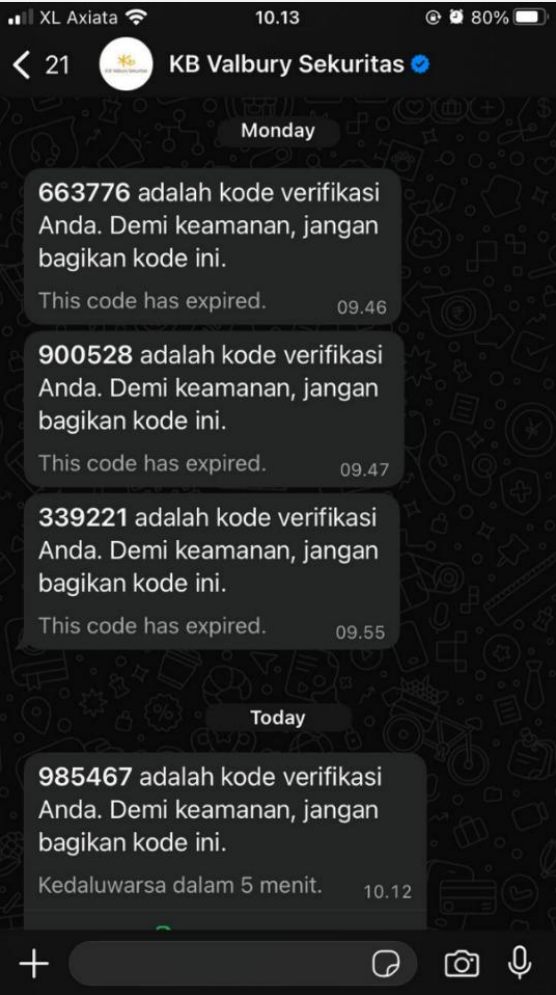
XL Axiata 10.13 80%

< 21 KB Valbury Sekuritas

Monday

663776 adalah kode verifikasi Anda. Demi keamanan, jangan bagikan kode ini.

This code has expired. 09.46

900528 adalah kode verifikasi Anda. Demi keamanan, jangan bagikan kode ini.

This code has expired. 09.47

339221 adalah kode verifikasi Anda. Demi keamanan, jangan bagikan kode ini.

This code has expired. 09.55

Today

985467 adalah kode verifikasi Anda. Demi keamanan, jangan bagikan kode ini.

Kedaluwarsa dalam 5 menit. 10.12